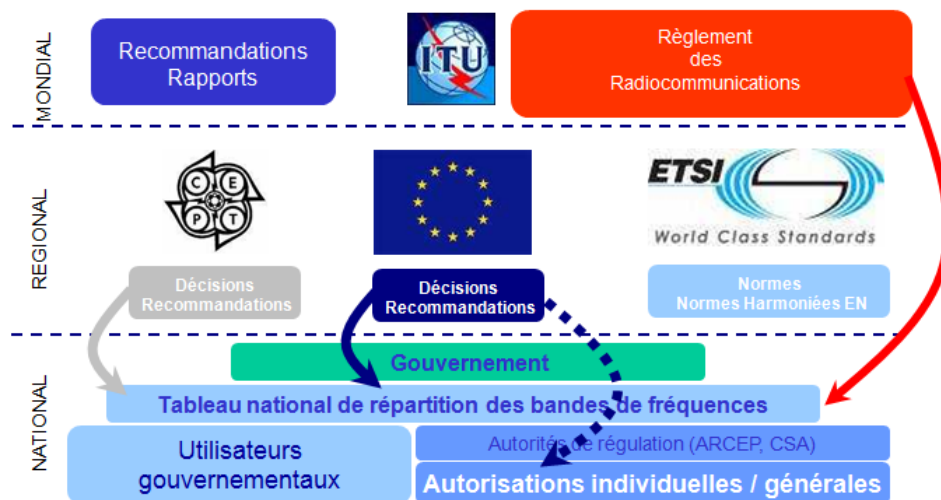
MONDIAL

Recommandations
Rapports

ITU

Règlement
des
Radiocommunications

REGIONAL

C E P T

ETSI
World Class Standards

Décisions
Recommandations

Décisions
Recommandations

Normes
Normes Harmoniées EN

NATIONAL

Gouvernement

Tableau national de répartition des bandes de fréquences

Utilisateurs
gouvernementaux

Autorités de régulation (ARCEP, CSA)

Autorisations individuelles / générales